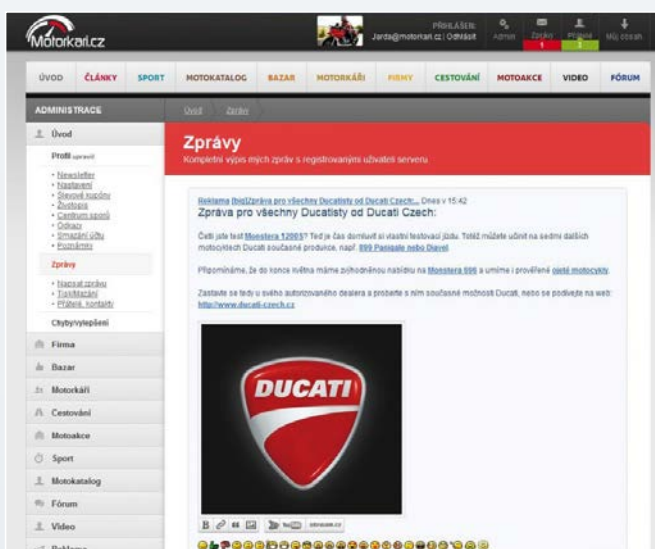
Motorkari.cz

PŘIHLÁŠEN:
Jarda@motorkari.cz | Odhlásit

Admin Zprávy 1 Přátelé 3 Můj obsah

ÚVOD ČLÁNKY SPORT MOTOKATALOG BAZAR MOTORKÁŘI FIRMY CESTOVÁNÍ MOTOAKCE VIDEO FÓRUM

ADMINISTRACE

Úvod Zprávy

Úvod

Profil upravit

• Newsletter
• Nastavení
• Slevové kupóny
• Životopis
• Centrum sporů
• Odkazy
• Smazání účtu
• Poznámky

Zprávy

• Napsat zprávu
• Tisk/Mazání
• Přátelé, kontakty

Chyby/vylepšení

Firma
Bazar
Motorkáři
Cestování
Motoakce
Sport
Motokatalog
Fórum
Video
Reklama

Zprávy

Kompletní výpis mých zpráv s registrovanými uživateli serveru

Reklama [big]Zpráva pro všechny Ducatisty od Ducati Czech... Dnes v 15:42

Zpráva pro všechny Ducatisty od Ducati Czech:

Četli jste test Monstera 1200S? Teď je čas domluvit si vlastní testovací jízdu. Totéž můžete učinit na sedmi dalších motocyklech Ducati současné produkce, např. 899 Panigale nebo Diavel.

Připomínáme, že do konce května máme pohodlnou nabídku na Monstera 696 a umíme i prověřené ojeté motocykly.

Zastavte se tedy u svého autorizovaného dealera a proberte s ním současné možnosti Ducati, nebo se podívejte na web: http://www.ducati-czech.cz

DUCATI

B 66 YouTube obrazek.cz